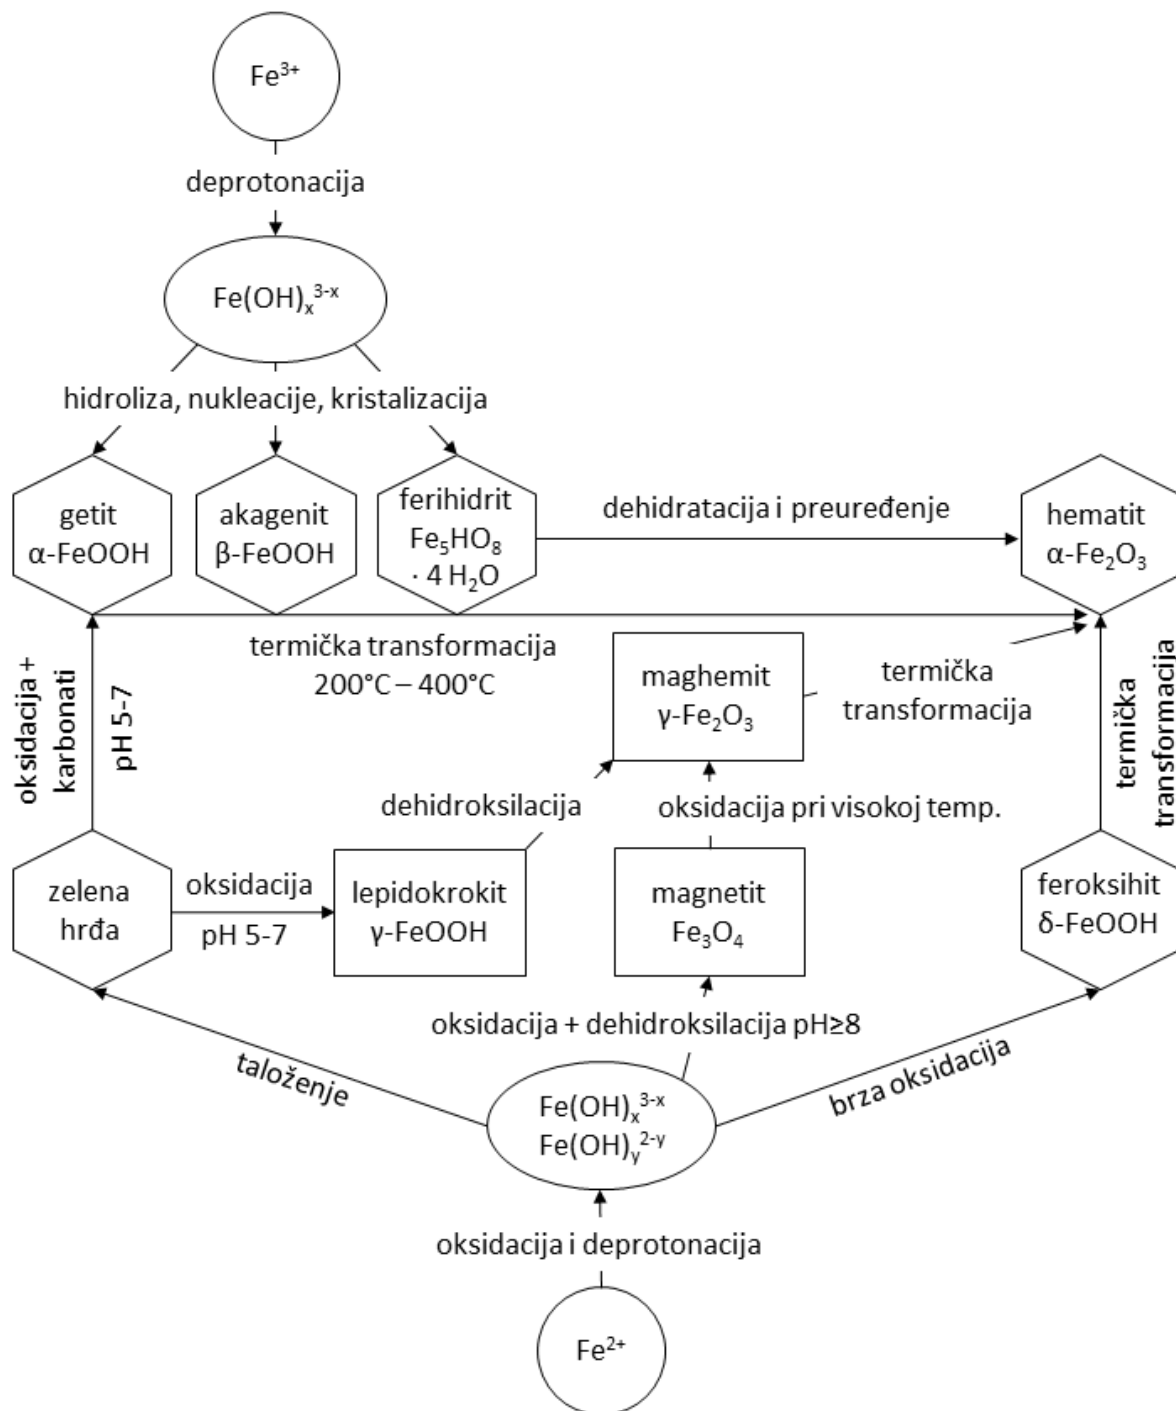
$Fe^{3+}$

deprotonacija

$Fe(OH)_x^{3-x}$

hidroliza, nukleacije, kristalizacija

getit
α-FeOOH

akagenit
β-FeOOH

ferihidrit
$Fe_5HO_8$
$\cdot$ 4 $H_2O$

dehidratacija i preuređenje

hematit
α-$Fe_2O_3$

termička transformacija
200°C – 400°C

oksidacija + karbonati

pH 5-7

maghemit
γ-$Fe_2O_3$

termička transformacija

termička transformacija

dehidroksilacija

oksidacija pri visokoj temp.

zelena hrđa

oksidacija
pH 5-7

lepidokrokit
γ-FeOOH

magnetit
$Fe_3O_4$

feroksihit
δ-FeOOH

oksidacija + dehidroksilacija pH≥8

taloženje

brza oksidacija

$Fe(OH)_x^{3-x}$
$Fe(OH)_y^{2-y}$

oksidacija i deprotonacija

$Fe^{2+}$